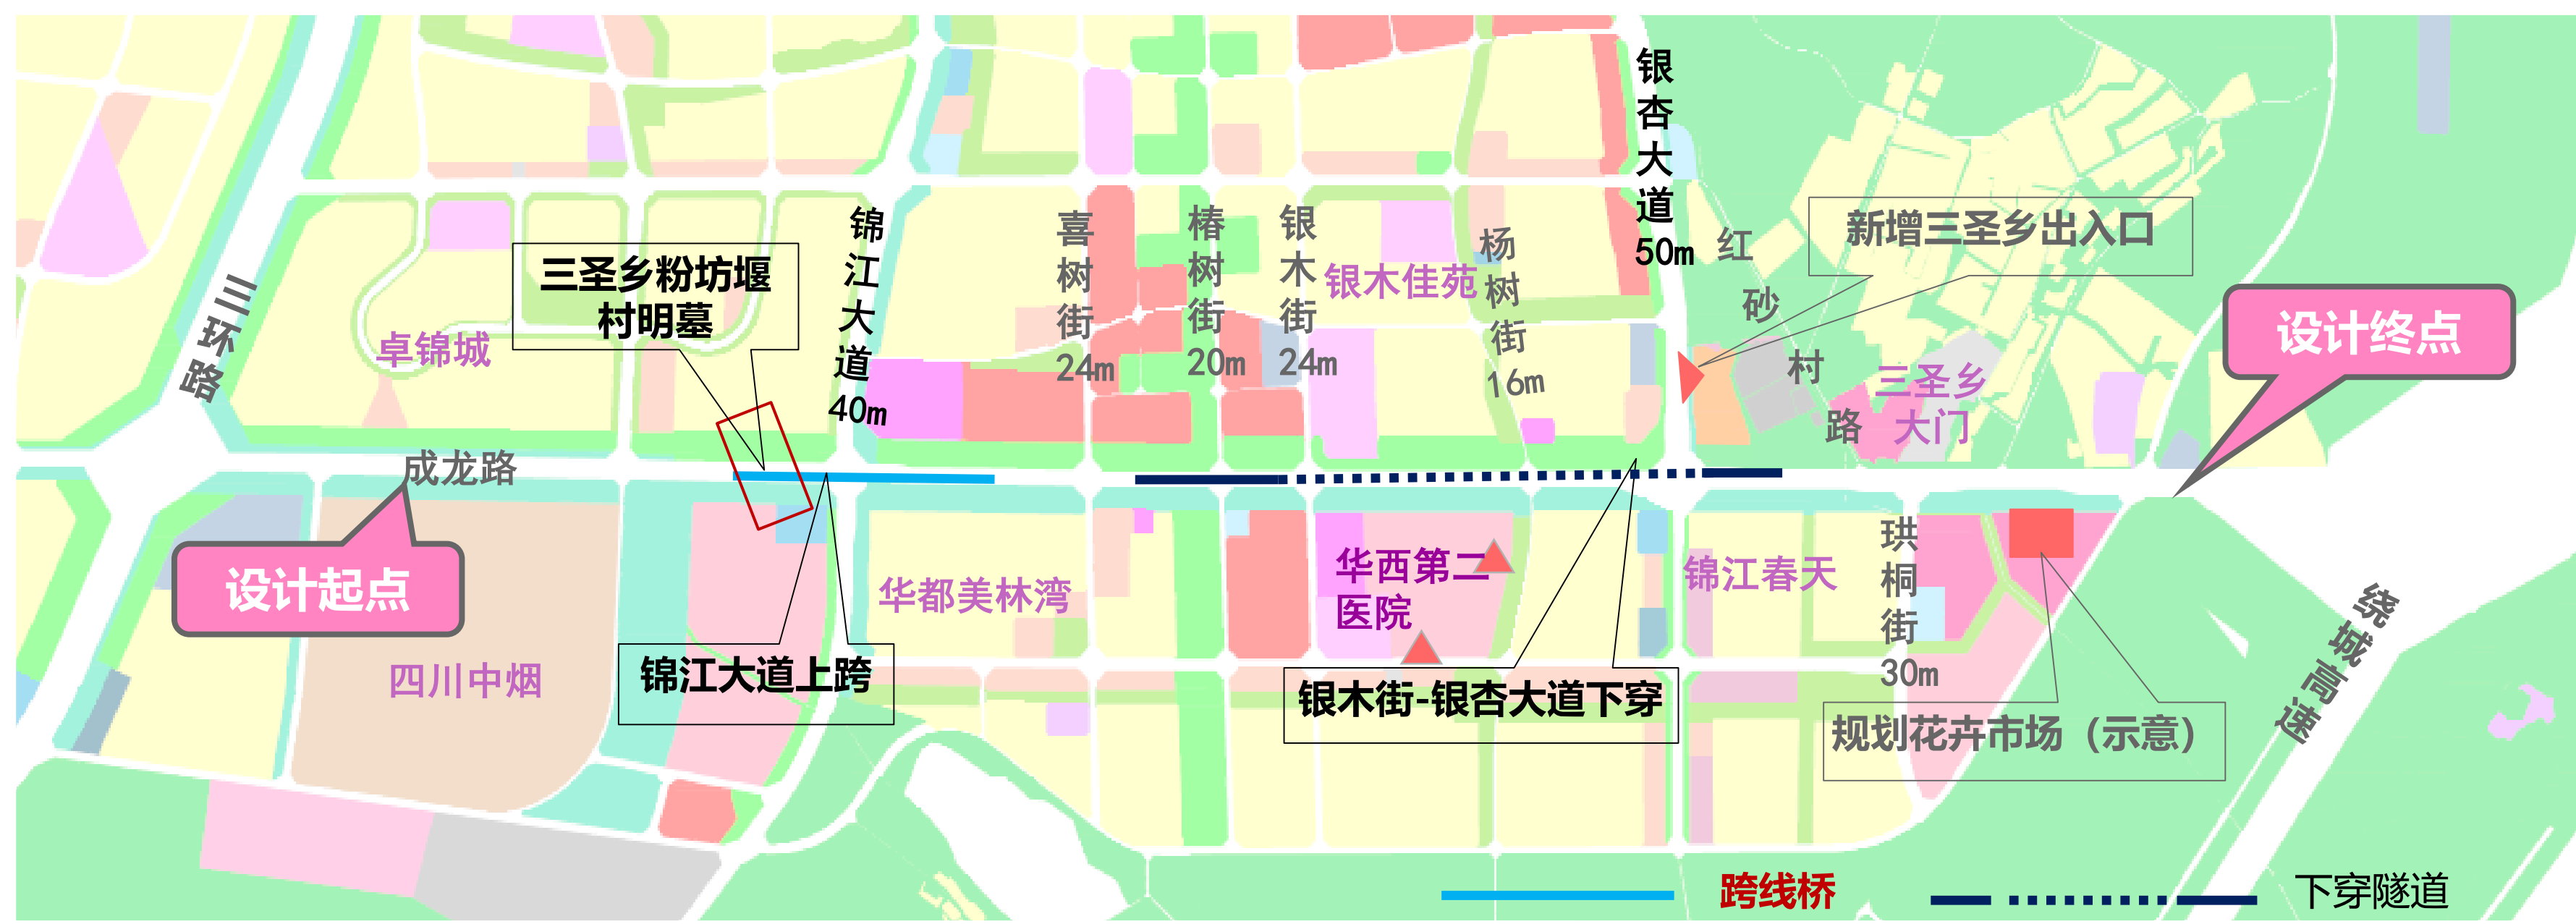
银杏大道50m

锦江大道40m

喜树街24m

椿树街20m

银木街24m

银木佳苑

杨树街16m

红砂村路

新增三圣乡出入口

设计终点

三圣乡大门

三环路

三圣乡粉坊堰村明墓

卓锦城

成龙路

设计起点

四川中烟

华都美林湾

锦江大道上跨

华西第二医院

锦江春天

珙桐街30m

银木街-银杏大道下穿

规划花卉市场（示意）

绕城高速

跨线桥

下穿隧道